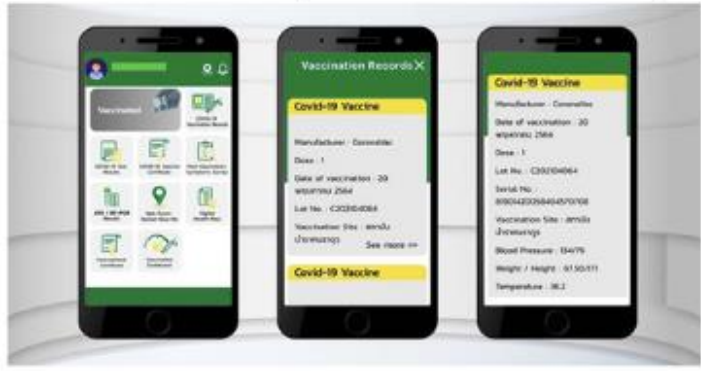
Vaccinated

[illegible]

Vaccination Records

Covid-19 Vaccine

Manufacturer : Coronavac

Dose : 1

Date of vaccination : 20 พฤษภาคม 2564

Lot No. : C202104064

Vaccination Site : สถานีกลางบางซื่อ

See more >>

Covid-19 Vaccine

Covid-19 Vaccine

Manufacturer : Coronavac

Date of vaccination : 20 พฤษภาคม 2564

Dose : 1

Lot No. : C202104064

Serial No. : 8901422058404570768

Vaccination Site : สถานีกลางบางซื่อ

Blood Pressure : 134/76

Weight / Height : 67.50/171

Temperature : 36.2